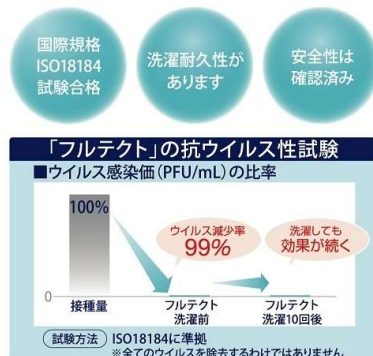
国際規格
ISO18184
試験合格

洗濯耐久性が
あります

安全性は
確認済み

「フルテクト」の抗ウイルス性試験

■ウイルス感染価（PFU/mL）の比率

100%

ウイルス減少率
99%

洗濯しても
効果が続く

0

接種量

フルテクト
洗濯前

フルテクト
洗濯10回後

試験方法 ISO18184に準拠

※全てのウイルスを除去するわけではありません